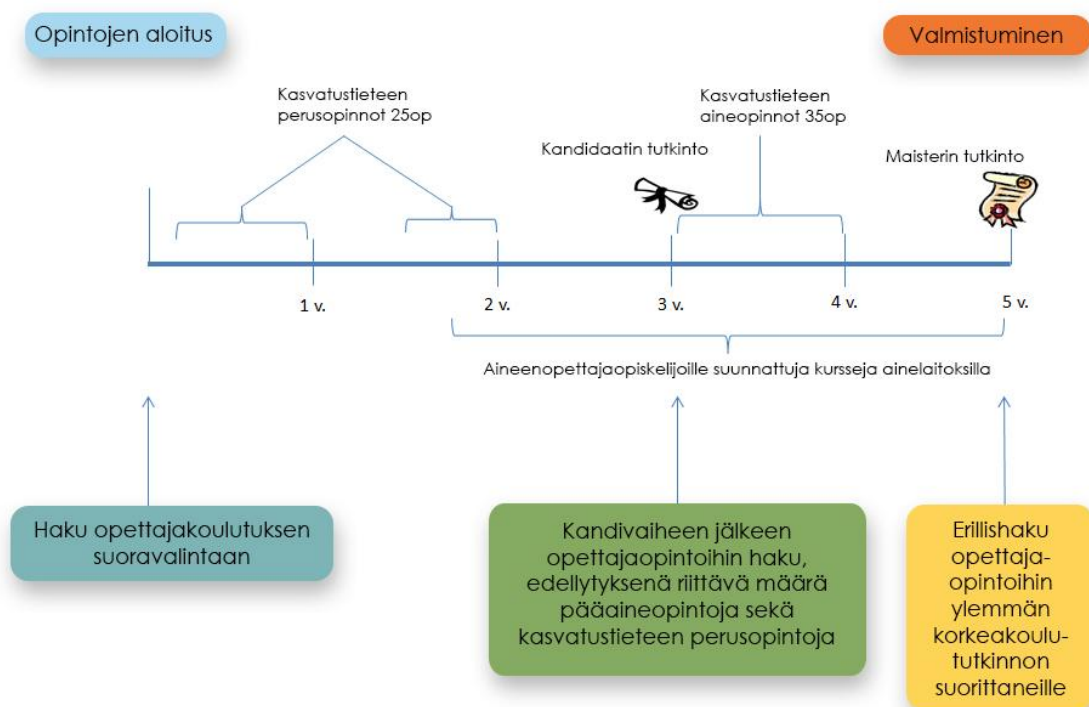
Opintojen aloitus

Valmistuminen

Kasvatustieteen perusopinnot 25op

Kasvatustieteen aineopinnot 35op

Kandidaatin tutkinto

Maisterin tutkinto

1 v.

2 v.

3 v.

4 v.

5 v.

Aineenopettajaopiskelijoille suunnattuja kursseja ainelaitoksilla

Haku opettajakoulutuksen suoravalintaan

Kandivaiheen jälkeen opettajaopintoihin haku, edellytyksenä riittävä määrä pääaineopintoja sekä kasvatustieteen perusopintoja

Erillishaku opettaja-opintoihin ylemmän korkeakoulu-tutkinnon suorittaneille